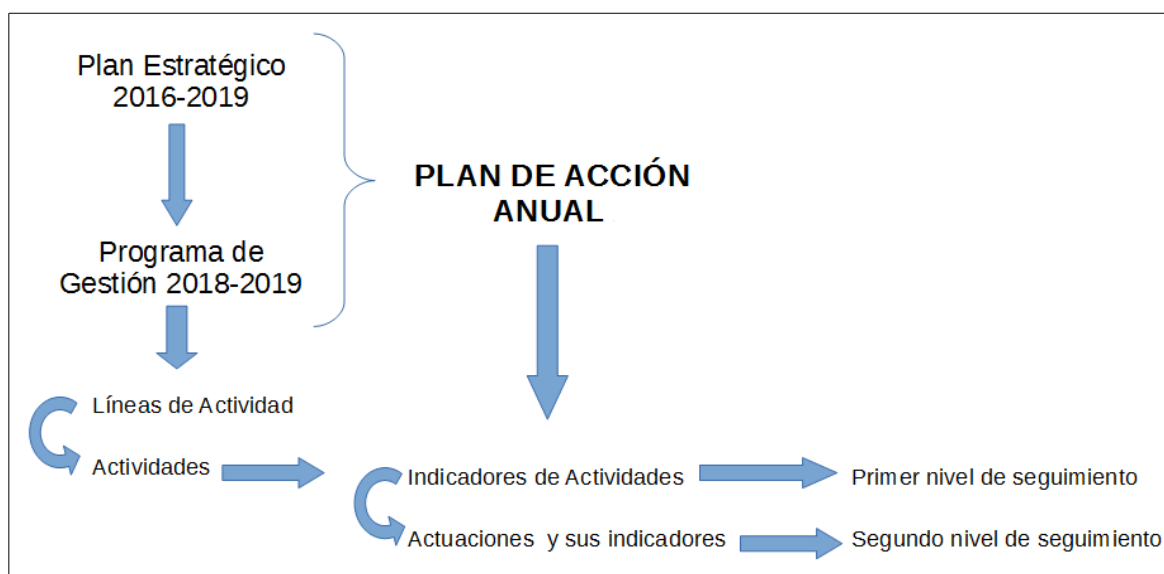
Plan Estratégico 2016-2019

Programa de Gestión 2018-2019

PLAN DE ACCIÓN ANUAL

Líneas de Actividad

Actividades

Indicadores de Actividades

Primer nivel de seguimiento

Actuaciones y sus indicadores

Segundo nivel de seguimiento